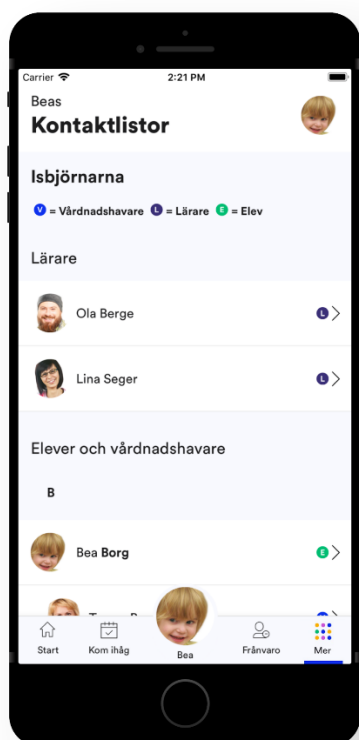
Carrier
2:21 PM

Beas
Kontaktlistor

Isbjörnarna

V = Vårdnadshavare L = Lärare E = Elev

Lärare

Ola Berge L

Lina Seger L

Elever och vårdnadshavare

B

Bea Borg E

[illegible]

Start
Kom ihåg
Bea
Frånvaro
Mer